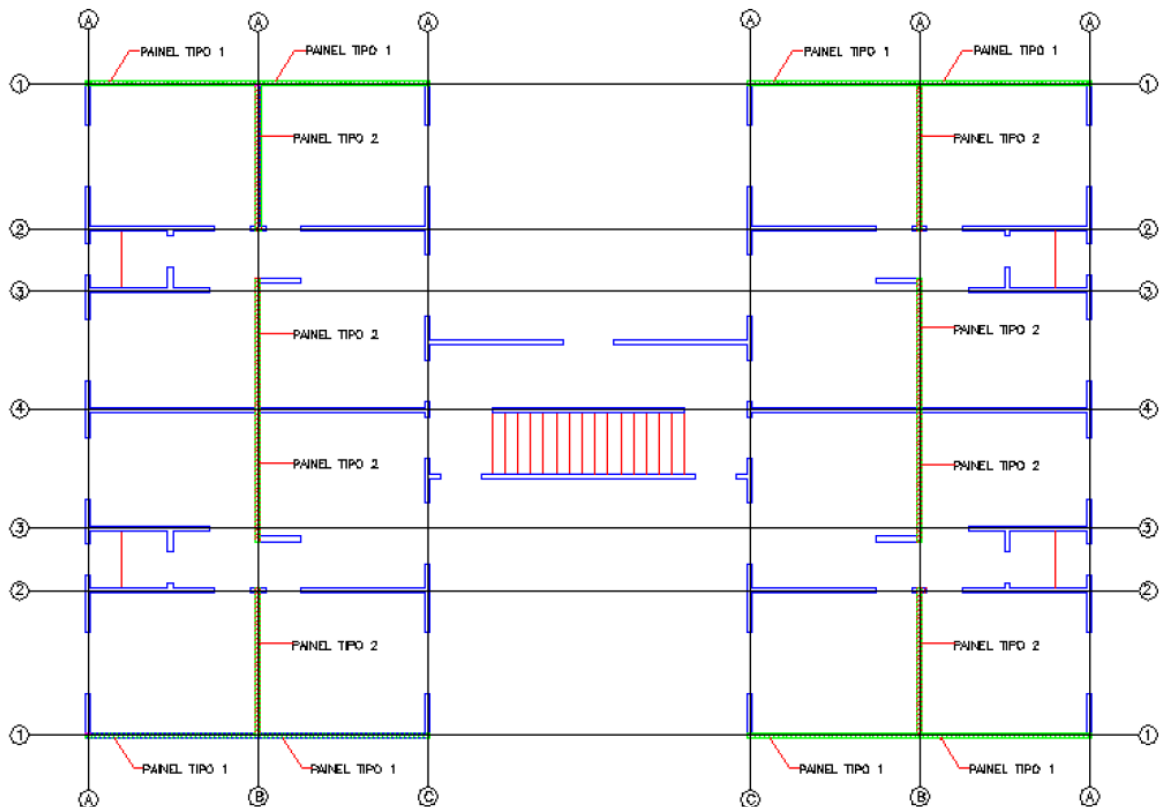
A A A A A A

PAINEL TIPO 1 PAINEL TIPO 1 PAINEL TIPO 1 PAINEL TIPO 1

1 1

PAINEL TIPO 2 PAINEL TIPO 2

2 2

3 3

PAINEL TIPO 2 PAINEL TIPO 2

4 4

PAINEL TIPO 2 PAINEL TIPO 2

3 3

2 2

PAINEL TIPO 2 PAINEL TIPO 2

1 1

PAINEL TIPO 1 PAINEL TIPO 1 PAINEL TIPO 1 PAINEL TIPO 1

A B C C B A